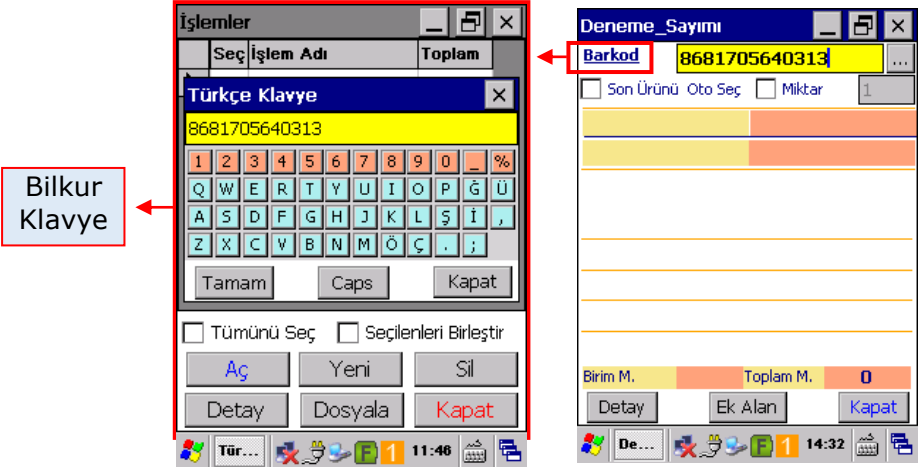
Bilkur Klavye

İşlemler

Seç | İşlem Adı | Toplam

Türkçe Klavye

8681705640313

1 2 3 4 5 6 7 8 9 0 _ %
Q W E R T Y U I O P Ğ Ü
A S D F G H J K L Ş İ ,
Z X C V B N M Ö Ç . ;

Tamam Caps Kapat

Tümünü Seç Seçilenleri Birleştir

Aç Yeni Sil

Detay Dosyala Kapat

Tür... 11:46

Deneme_Sayımı

Barkod 8681705640313 ...

Son Ürünü Oto Seç Miktar 1

Birim M. Toplam M. 0

Detay Ek Alan Kapat

De... 14:32